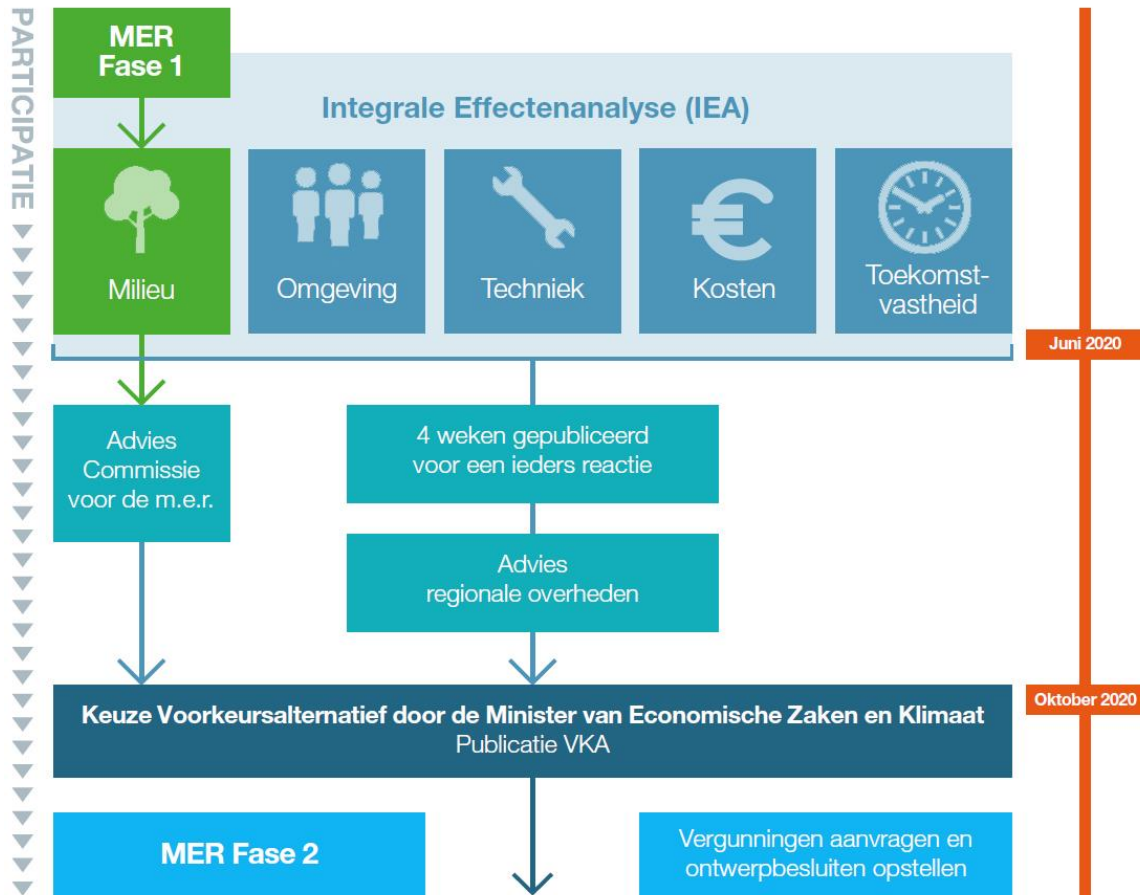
PARTICIPATIE

MER
Fase 1

Integrale Effectenanalyse (IEA)

Milieu

Omgeving

Techniek

Kosten

Toekomstvastheid

Juni 2020

Advies Commissie voor de m.e.r.

4 weken gepubliceerd voor een ieders reactie

Advies regionale overheden

Oktober 2020

Keuze Voorkeursalternatief door de Minister van Economische Zaken en Klimaat
Publicatie VKA

MER Fase 2

Vergunningen aanvragen en ontwerpbesluiten opstellen